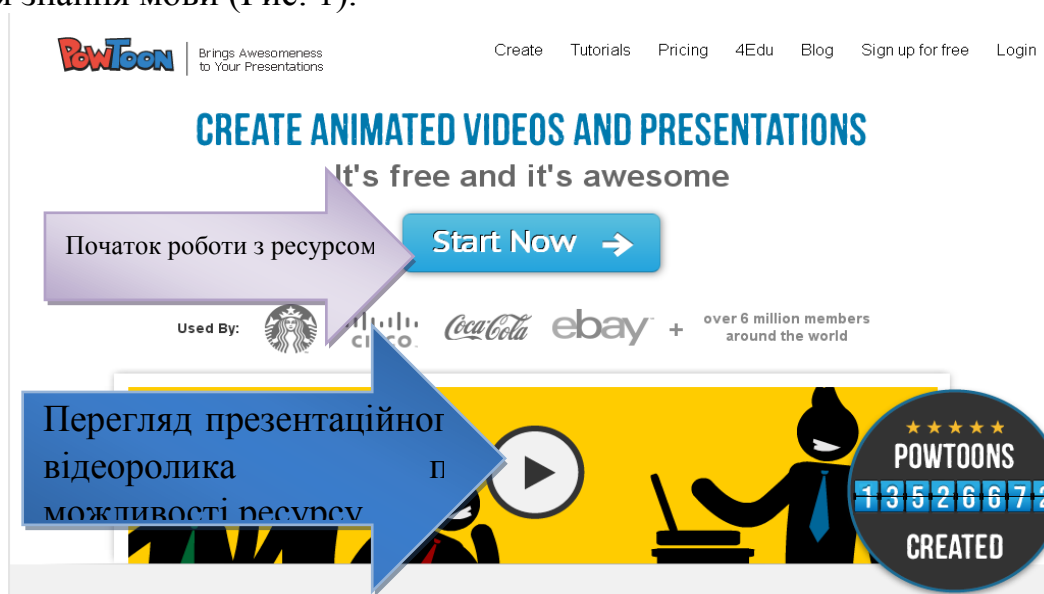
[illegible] знання мови (Рис. 1).

PowToon Brings Awesomeness to Your Presentations

Create Tutorials Pricing 4Edu Blog Sign up for free Login

CREATE ANIMATED VIDEOS AND PRESENTATIONS

It's free and it's awesome

Початок роботи з ресурсом

Start Now

Used By: CISCO Coca-Cola ebay + over 6 million members around the world

Перегляд презентаційно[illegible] відеоролика п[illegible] можливості ресурсу

POWTOONS 13526672 CREATED